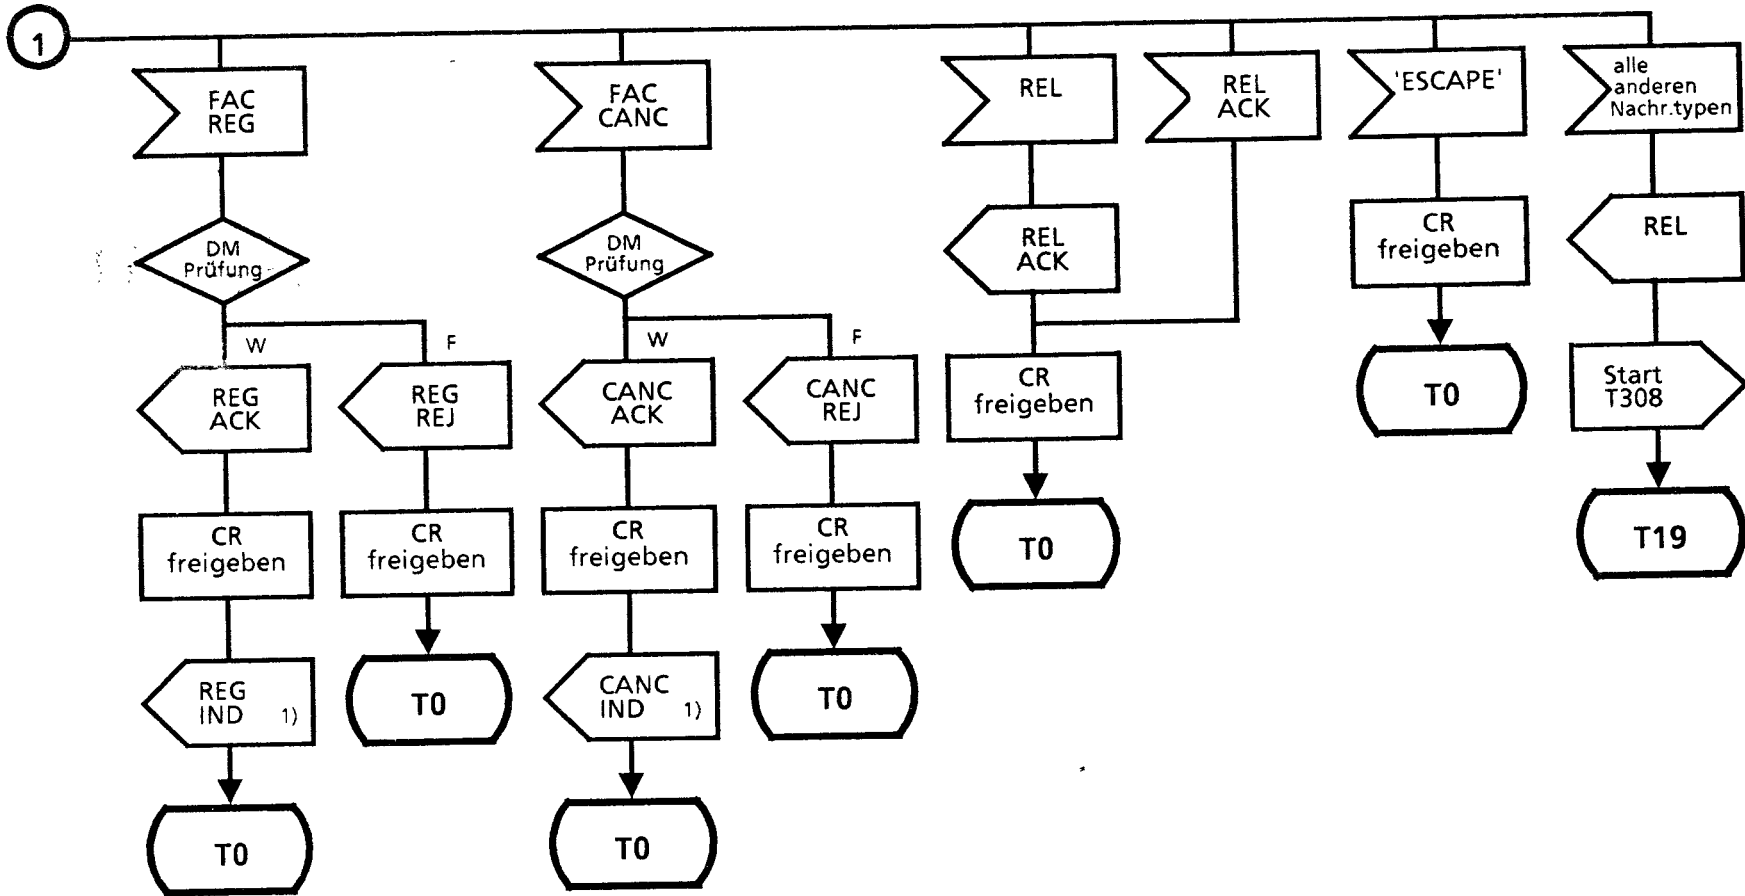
1

FAC REG

DM Prüfung

W

F

REG ACK

REG REJ

CR freigeben

CR freigeben

REG IND 1)

T0

T0

FAC CANC

DM Prüfung

W

F

CANC ACK

CANC REJ

CR freigeben

CR freigeben

CANC IND 1)

T0

T0

REL

REL ACK

REL ACK

CR freigeben

T0

'ESCAPE'

CR freigeben

T0

alle anderen Nachr.typen

REL

Start T308

T19